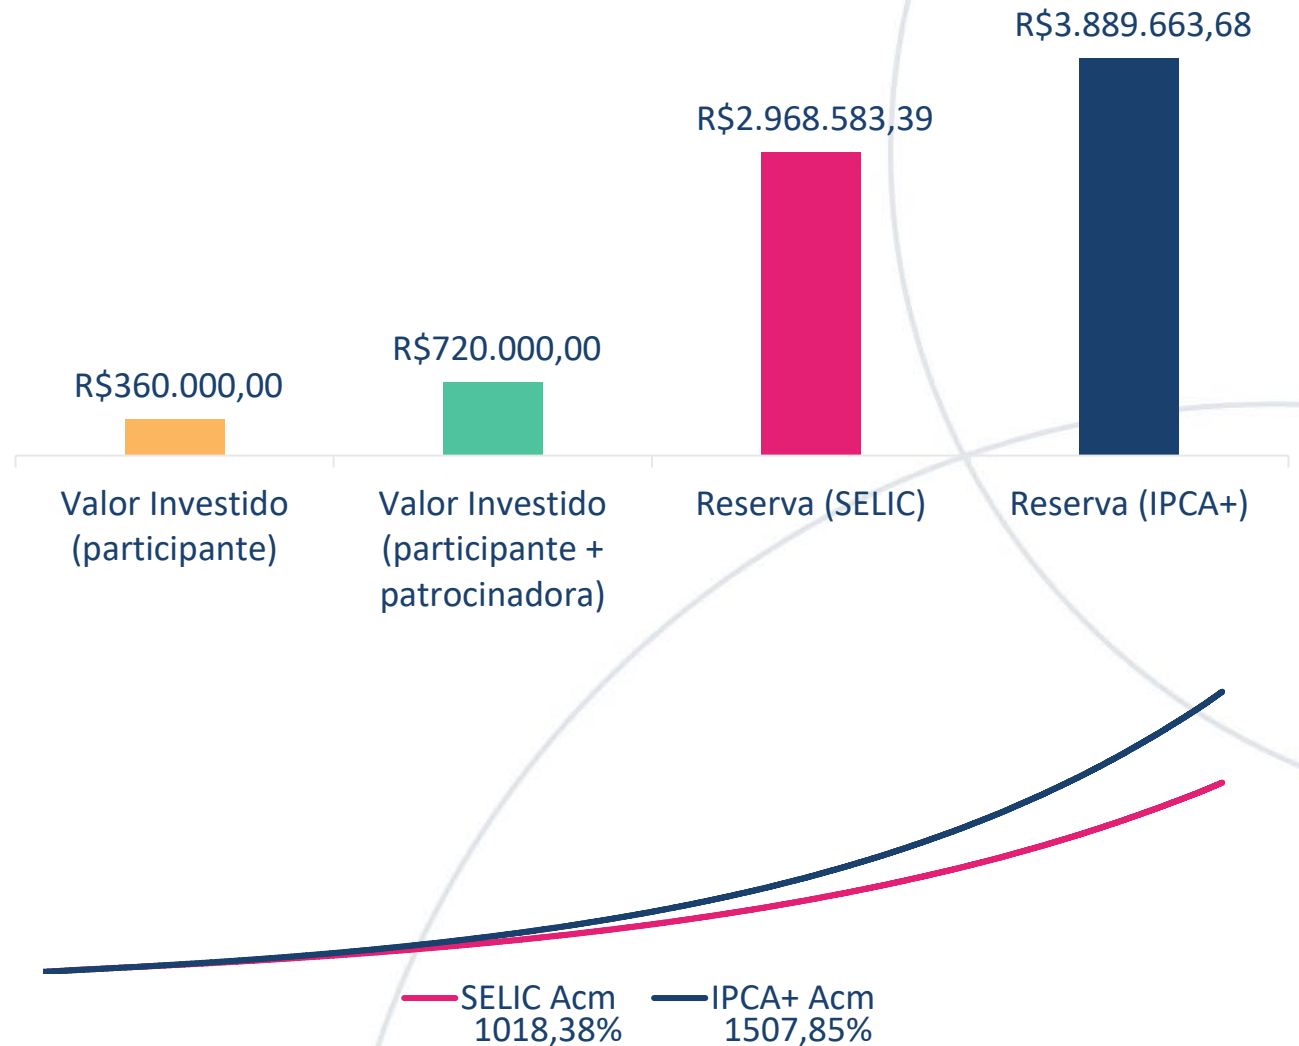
R$3.889.663,68

R$2.968.583,39

R$720.000,00

R$360.000,00

Valor Investido (participante)

Valor Investido (participante + patrocinadora)

Reserva (SELIC)

Reserva (IPCA+)

SELIC Acm 1018,38%

IPCA+ Acm 1507,85%